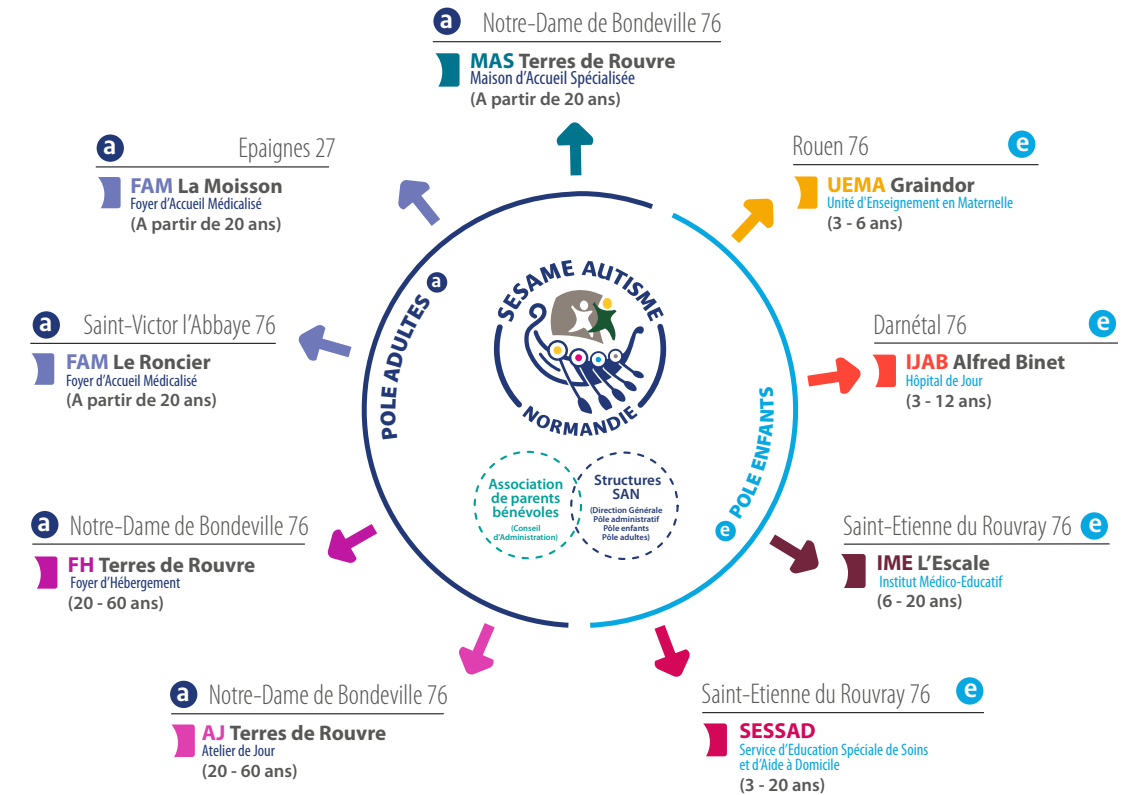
a Notre-Dame de Bondeville 76

MAS Terres de Rouvre
Maison d'Accueil Spécialisée
(A partir de 20 ans)

a Epaignes 27

FAM La Moisson
Foyer d'Accueil Médicalisé
(A partir de 20 ans)

Rouen 76 e

UEMA Graindor
Unité d'Enseignement en Maternelle
(3 - 6 ans)

a Saint-Victor l'Abbaye 76

FAM Le Roncier
Foyer d'Accueil Médicalisé
(A partir de 20 ans)

Darnétal 76 e

IJAB Alfred Binet
Hôpital de Jour
(3 - 12 ans)

POLE ADULTES a

SESAME AUTISME
NORMANDIE

e POLE ENFANTS

Association de parents bénévoles
(Conseil d'Administration)

Structures SAN
(Direction Générale Pôle administratif Pôle enfants Pôle adultes)

a Notre-Dame de Bondeville 76

FH Terres de Rouvre
Foyer d'Hébergement
(20 - 60 ans)

Saint-Etienne du Rouvray 76 e

IME L'Escale
Institut Médico-Educatif
(6 - 20 ans)

a Notre-Dame de Bondeville 76

AJ Terres de Rouvre
Atelier de Jour
(20 - 60 ans)

Saint-Etienne du Rouvray 76 e

SESSAD
Service d'Education Spéciale de Soins et d'Aide à Domicile
(3 - 20 ans)